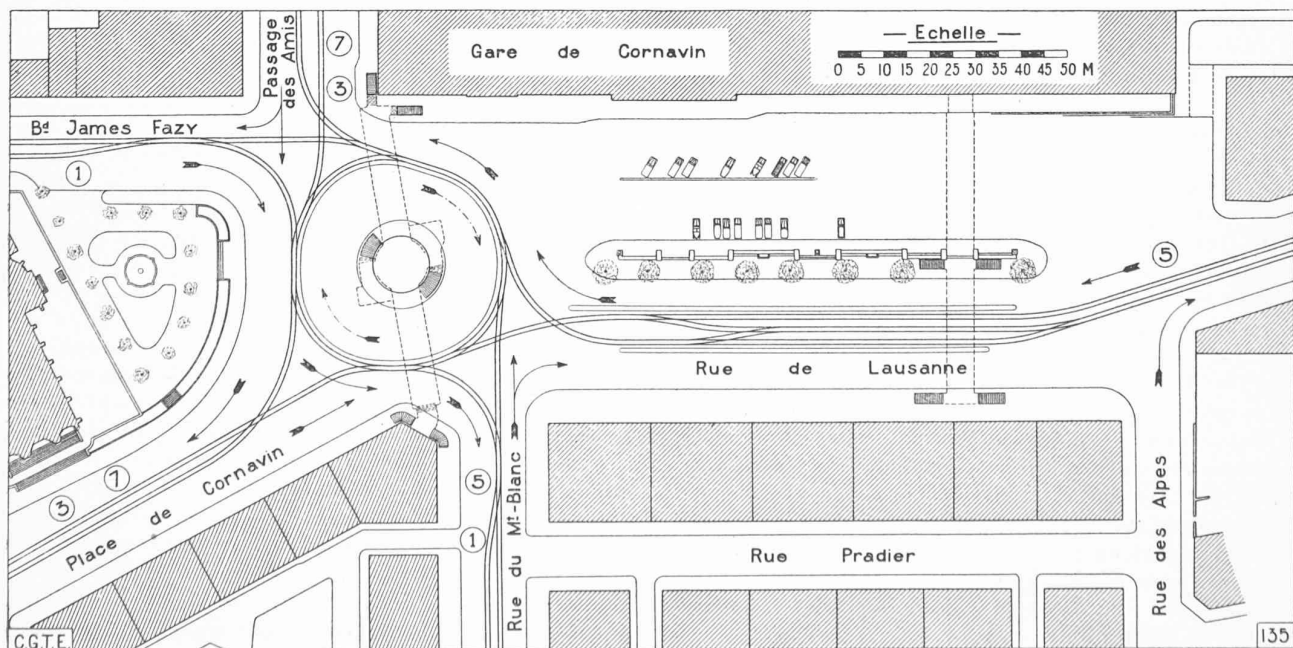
Passage des Amis

7

3

Gare de Cornavin

— Echelle —
0 5 10 15 20 25 30 35 40 45 50 M

Bd James Fazy

1

5

Rue de Lausanne

Place de Cornavin

7

3

5

1

Rue du Mt-Blanc

Rue Pradier

Rue des Alpes

C.G.T.E.

135